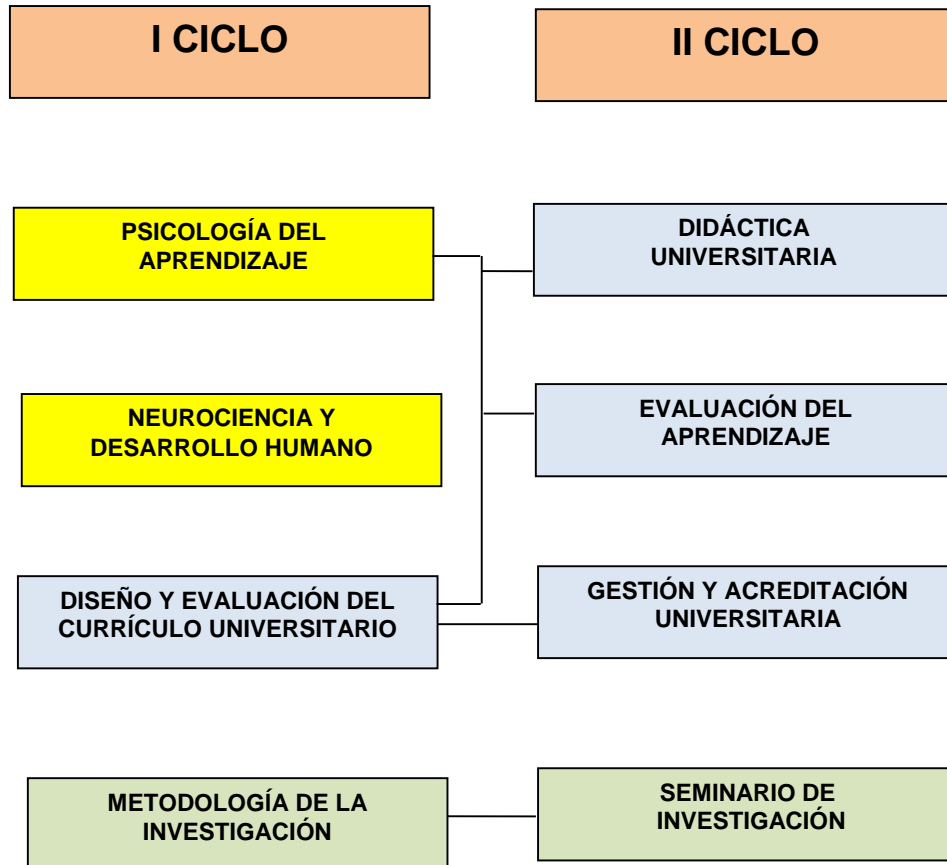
I CICLO

II CICLO

PSICOLOGÍA DEL APRENDIZAJE

DIDÁCTICA UNIVERSITARIA

NEUROCIENCIA Y DESARROLLO HUMANO

EVALUACIÓN DEL APRENDIZAJE

DISEÑO Y EVALUACIÓN DEL CURRÍCULO UNIVERSITARIO

GESTIÓN Y ACREDITACIÓN UNIVERSITARIA

METODOLOGÍA DE LA INVESTIGACIÓN

SEMINARIO DE INVESTIGACIÓN